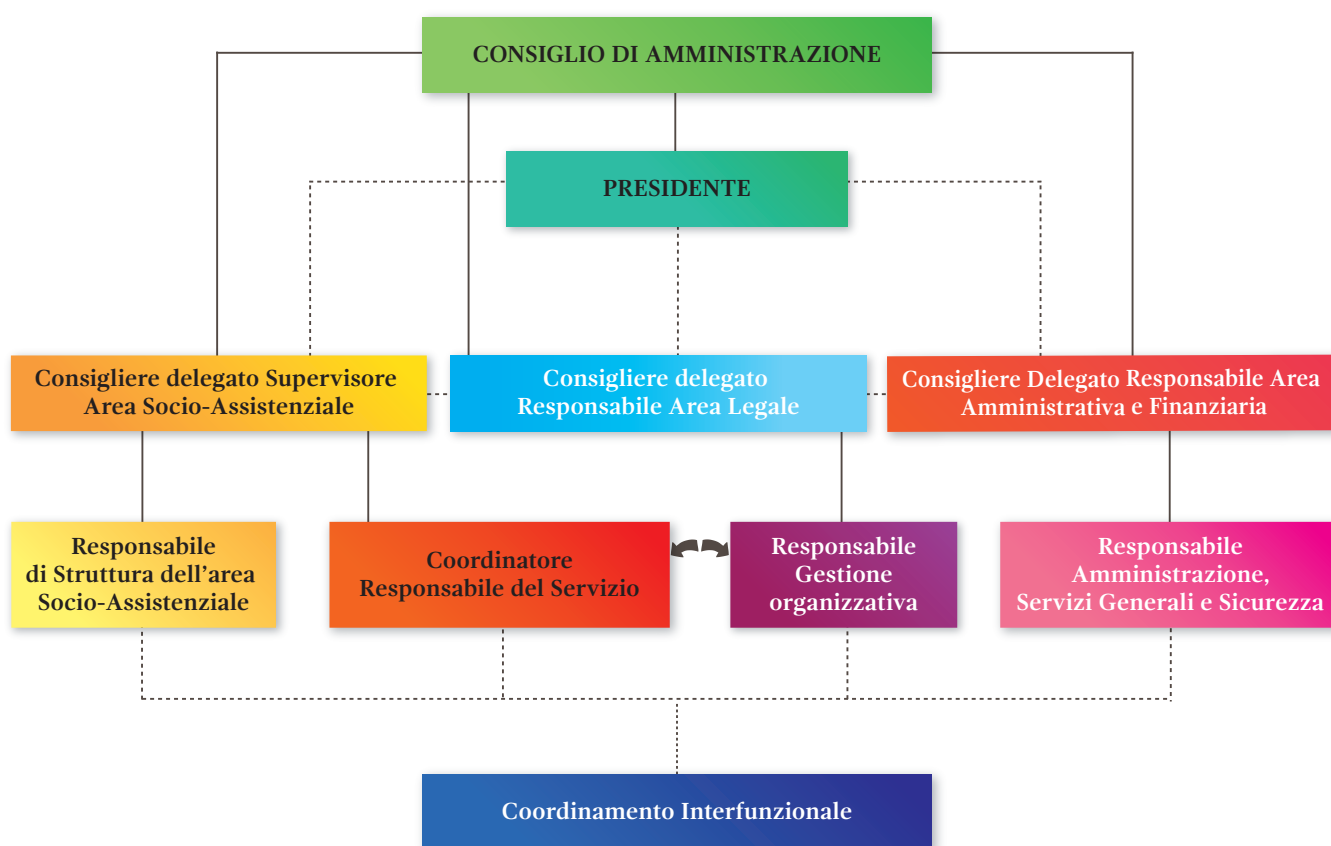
CONSIGLIO DI AMMINISTRAZIONE

PRESIDENTE

Consigliere delegato Supervisore Area Socio-Assistenziale

Consigliere delegato Responsabile Area Legale

Consigliere Delegato Responsabile Area Amministrativa e Finanziaria

Responsabile di Struttura dell'area Socio-Assistenziale

Coordinatore Responsabile del Servizio

Responsabile Gestione organizzativa

Responsabile Amministrazione, Servizi Generali e Sicurezza

Coordinamento Interfunzionale